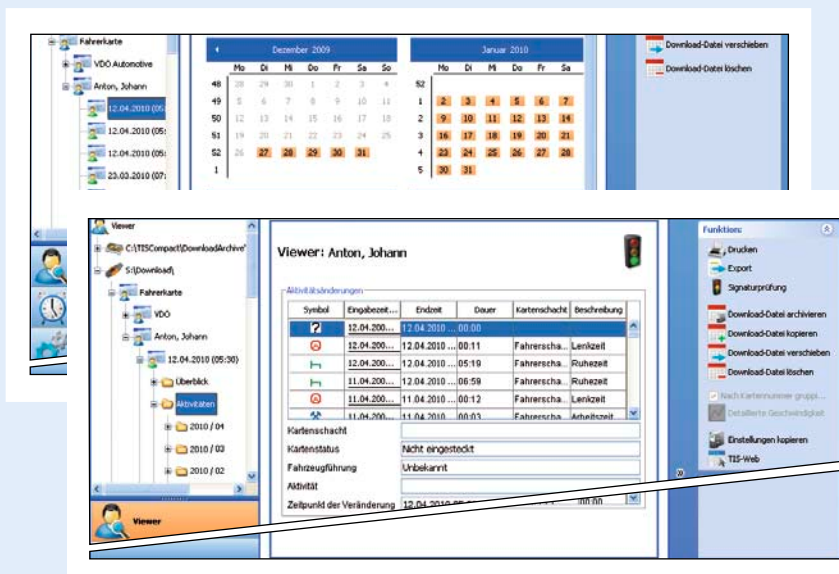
Fahrerkarte
VDO Automotive
Anton, Johann
12.04.2010 (05:
12.04.2010 (05:
12.04.2010 (05:
23.03.2010 (07:

Dezember 2009

| | Mo | Di | Mi | Do | Fr | Sa | So |
|---|---|---|---|---|---|---|---|
| 48 | 23 | 29 | 30 | 1 | 2 | 3 | 4 |
| 49 | 5 | 6 | 7 | 8 | 9 | 10 | 11 |
| 50 | 12 | 13 | 14 | 15 | 16 | 17 | 18 |
| 51 | 19 | 20 | 21 | 22 | 23 | 24 | 25 |
| 52 | 26 | 27 | 28 | 29 | 30 | 31 | |
| 1 | | | | | | | |

Januar 2010

| | Mo | Di | Mi | Do | Fr | Sa |
|---|---|---|---|---|---|---|
| 52 | | | | | | |
| 1 | 2 | 3 | 4 | 5 | 6 | 7 |
| 2 | 9 | 10 | 11 | 12 | 13 | 14 |
| 3 | 16 | 17 | 18 | 19 | 20 | 21 |
| 4 | 23 | 24 | 25 | 26 | 27 | 28 |
| 5 | 30 | 31 | | | | |

Download-Datei verschieben
Download-Datei löschen

Viewer
C:\TISCompact\DownloadArchive\
S:\Download\
Fahrerkarte
VDO
Anton, Johann
12.04.2010 (05:30)
Überblick
Aktivitäten
2010 / 04
2010 / 03
2010 / 02
Viewer

Viewer: Anton, Johann

Aktivitätsänderungen

| Symbol | Eingabezeit... | Endzeit | Dauer | Kartenschacht | Beschreibung |
|---|---|---|---|---|---|
| ? | 12.04.200... | 12.04.2010 ... | 00:00 | | |
| | 12.04.200... | 12.04.2010 ... | 00:11 | Fahrerscha... | Lenkzeit |
| | 12.04.200... | 12.04.2010 ... | 05:19 | Fahrerscha... | Ruhezeit |
| | 11.04.200... | 12.04.2010 ... | 06:59 | Fahrerscha... | Ruhezeit |
| | 11.04.200... | 11.04.2010 ... | 00:12 | Fahrerscha... | Lenkzeit |
| | 11.04.200... | 11.04.2010 ... | 00:03 | Fahrerscha... | Arbeitszeit |

Kartenschacht
Kartenstatus: Nicht eingesteckt
Fahrzeugführung: Unbekannt
Aktivität
Zeitpunkt der Veränderung: 12.04.2010 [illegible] 00:00

Funktion:
Drucken
Export
Signaturprüfung
Download-Datei archivieren
Download-Datei kopieren
Download-Datei verschieben
Download-Datei löschen
Nach Kartennummer gruppi...
Detaillierte Geschwindigkeit
Einstellungen kopieren
TIS-Web